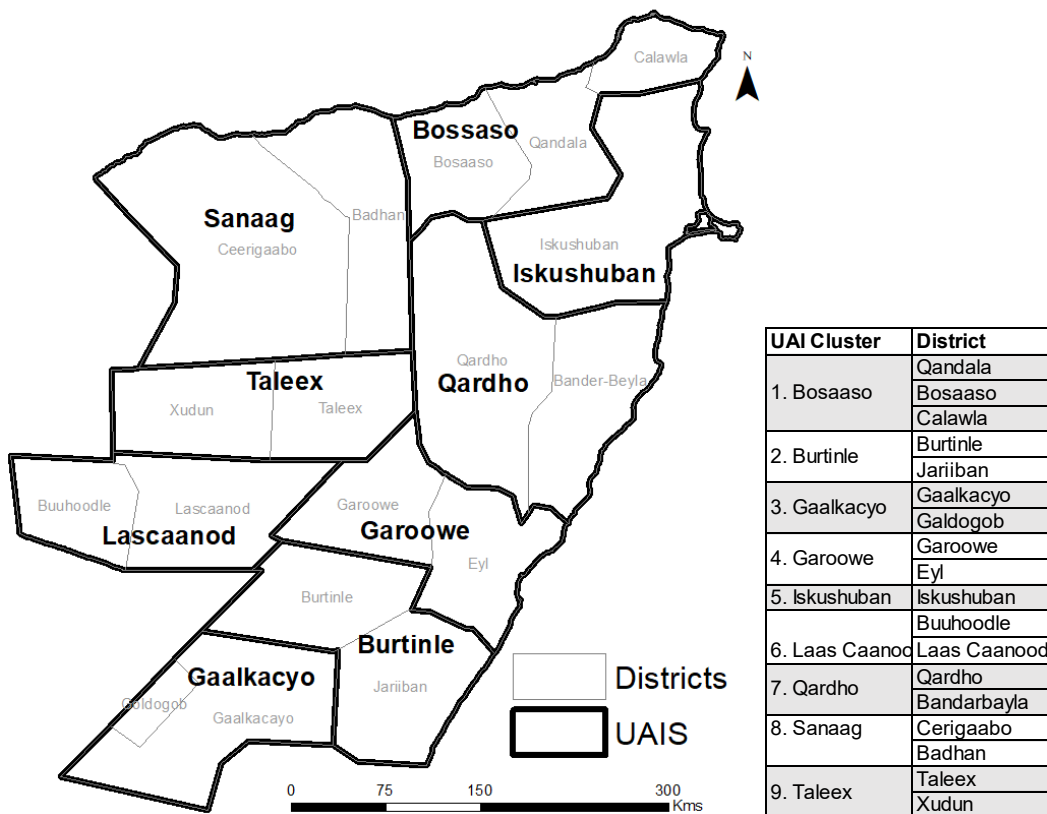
N

Calawla

Bossaso

Qandala

Bosaaso

Sanaag

Badhan

Ceerigaabo

Iskushuban

Iskushuban

Qardho

Qardho

Bander-Beyla

Taleex

Xudun

Taleex

Buuhoodle

Lascaanod

Lascaanod

Garoowe

Garoowe

Eyl

Burtinle

Burtinle

Jariiban

Gaalkacyo

Galdogob

Gaalkacayo

Districts

UAIS

0 75 150 300 Kms

| UAI Cluster | District |
|---|---|
| 1. Bosaaso | Qandala |
| | Bosaaso |
| | Calawla |
| 2. Burtinle | Burtinle |
| | Jariiban |
| 3. Gaalkacyo | Gaalkacyo |
| | Galdogob |
| 4. Garoowe | Garoowe |
| | Eyl |
| 5. Iskushuban | Iskushuban |
| 6. Laas Caanod | Buuhoodle |
| | Laas Caanood |
| 7. Qardho | Qardho |
| | Bandarbayla |
| 8. Sanaag | Cerigaabo |
| | Badhan |
| 9. Taleex | Taleex |
| | Xudun |